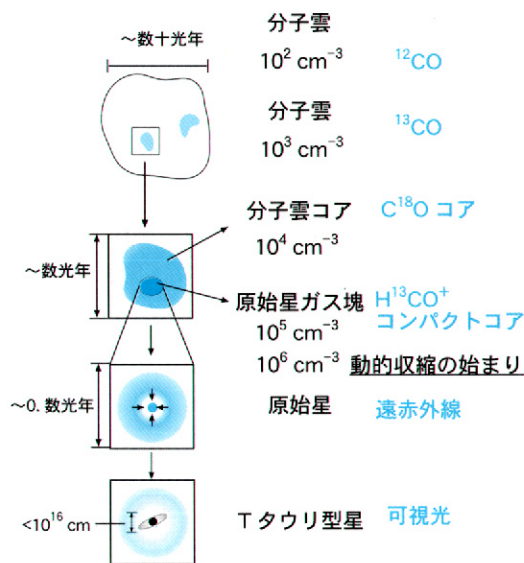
～数十光年

分子雲
$10^2$ cm$^{-3}$
$^{12}$CO

分子雲
$10^3$ cm$^{-3}$
$^{13}$CO

分子雲コア
$10^4$ cm$^{-3}$
C$^{18}$O コア

～数光年

原始星ガス塊
$10^5$ cm$^{-3}$
H$^{13}$CO$^+$
コンパクトコア

$10^6$ cm$^{-3}$ 動的収縮の始まり

～0. 数光年

原始星
遠赤外線

<$10^{16}$ cm

Tタウリ型星
可視光